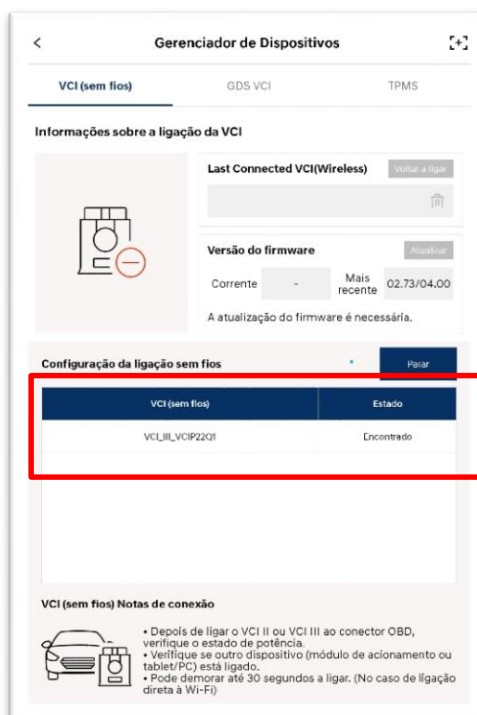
<

Gerenciador de Dispositivos

VCI (sem fios)

GDS VCI

TPMS

Informações sobre a ligação da VCI

Last Connected VCI(Wireless)

Voltar a ligar

Versão do firmware

Atualizar

Corrente

-

Mais recente

02.73/04.00

A atualização do firmware é necessária.

Configuração da ligação sem fios

Parar

| VCI (sem fios) | Estado |
|---|---|
| VCI_III_VCIP22Q1 | Encontrado |

VCI (sem fios) Notas de conexão

• Depois de ligar o VCI II ou VCI III ao conector OBD, verifique o estado de potência.
• Verifique se outro dispositivo (módulo de acionamento ou tablet/PC) está ligado.
• Pode demorar até 30 segundos a ligar. (No caso de ligação direta à Wi-Fi)